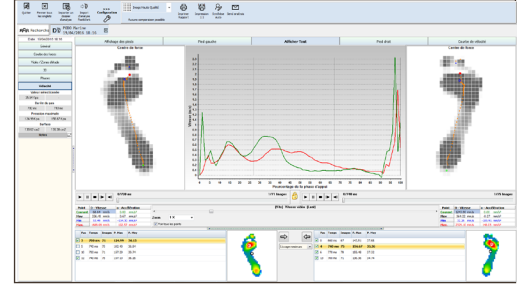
Quitter
Pied droit
Centre de force
Centre de force
Pied gauche
Afficher Tout
Courbe de vitesse
Pourcentage de la phase d'appui
Vitesse (mm/s)
Vitesse
Force
Surface
Zone
Pied droit
Pied gauche
Vitesse maxi (Lent)
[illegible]